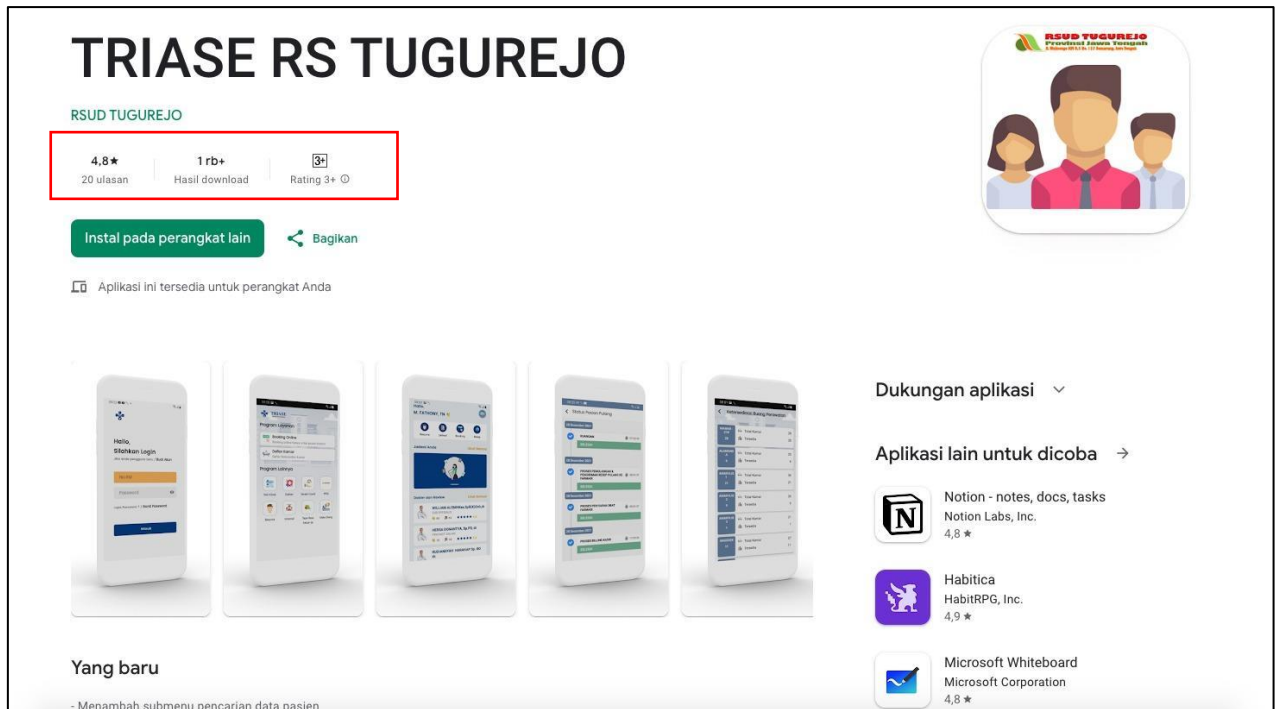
TRIASE RS TUGUREJO

RSUD TUGUREJO

4,8★
20 ulasan

1 rb+
Hasil download

3+
Rating 3+ ⓘ

Instal pada perangkat lain

Bagikan

Aplikasi ini tersedia untuk perangkat Anda

RSUD TUGUREJO
Provinsi Jawa Tengah

Hallo,
Silahkan Login

Dukungan aplikasi

Aplikasi lain untuk dicoba →

Notion - notes, docs, tasks
Notion Labs, Inc.
4,8 ★

Habitica
HabitRPG, Inc.
4,9 ★

Microsoft Whiteboard
Microsoft Corporation
4,8 ★

Yang baru

- Menambah submenu pencarian data pasien